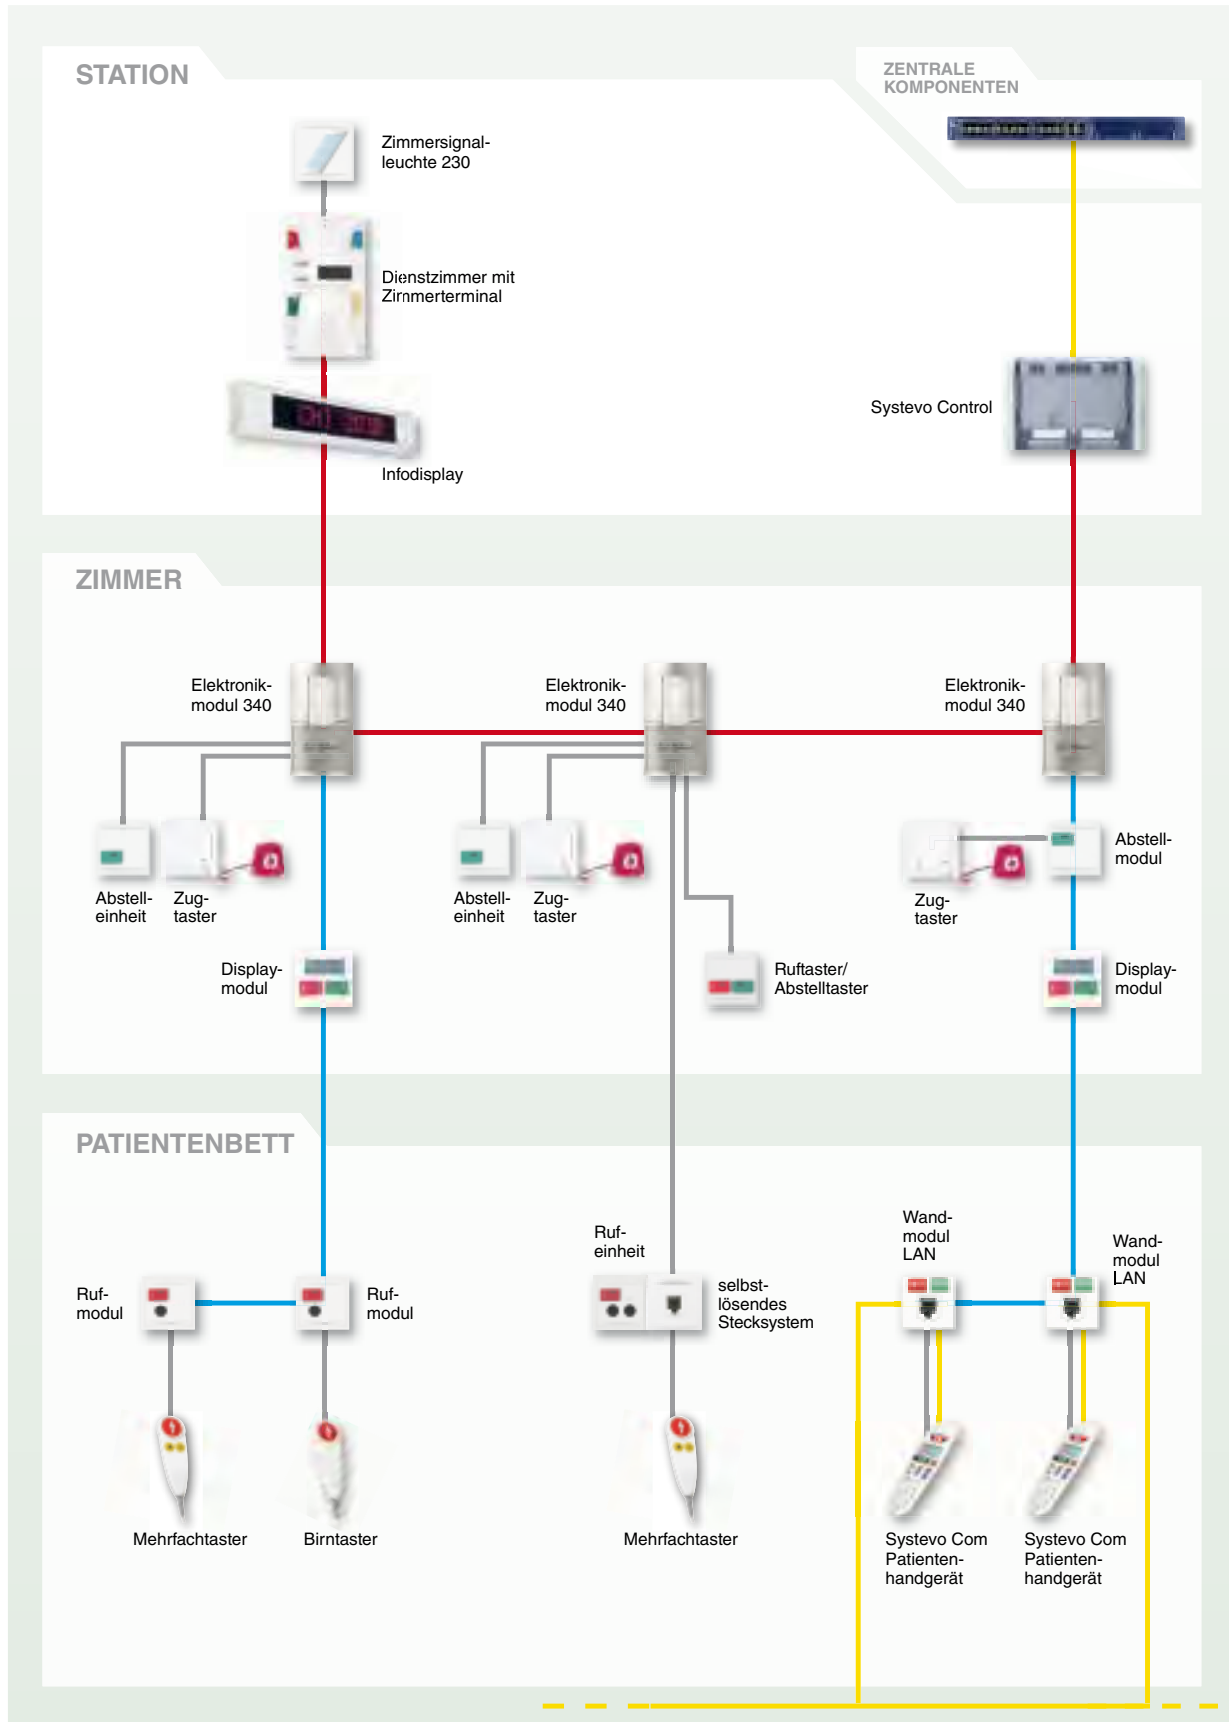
STATION

ZENTRALE KOMPONENTEN

Zimmersignalleuchte 230

Dienstzimmer mit Zimmerterminal

Infodisplay

Systevo Control

ZIMMER

Elektronikmodul 340

Elektronikmodul 340

Elektronikmodul 340

Abstelleinheit

Zugtaster

Abstelleinheit

Zugtaster

Abstellmodul

Zugtaster

Displaymodul

Ruftaster/ Abstelltaster

Displaymodul

PATIENTENBETT

Rufeinheit

selbstlösendes Stecksystem

Wandmodul LAN

Wandmodul LAN

Rufmodul

Rufmodul

Mehrfachtaster

Birntaster

Mehrfachtaster

Systevo Com Patientenhandgerät

Systevo Com Patientenhandgerät